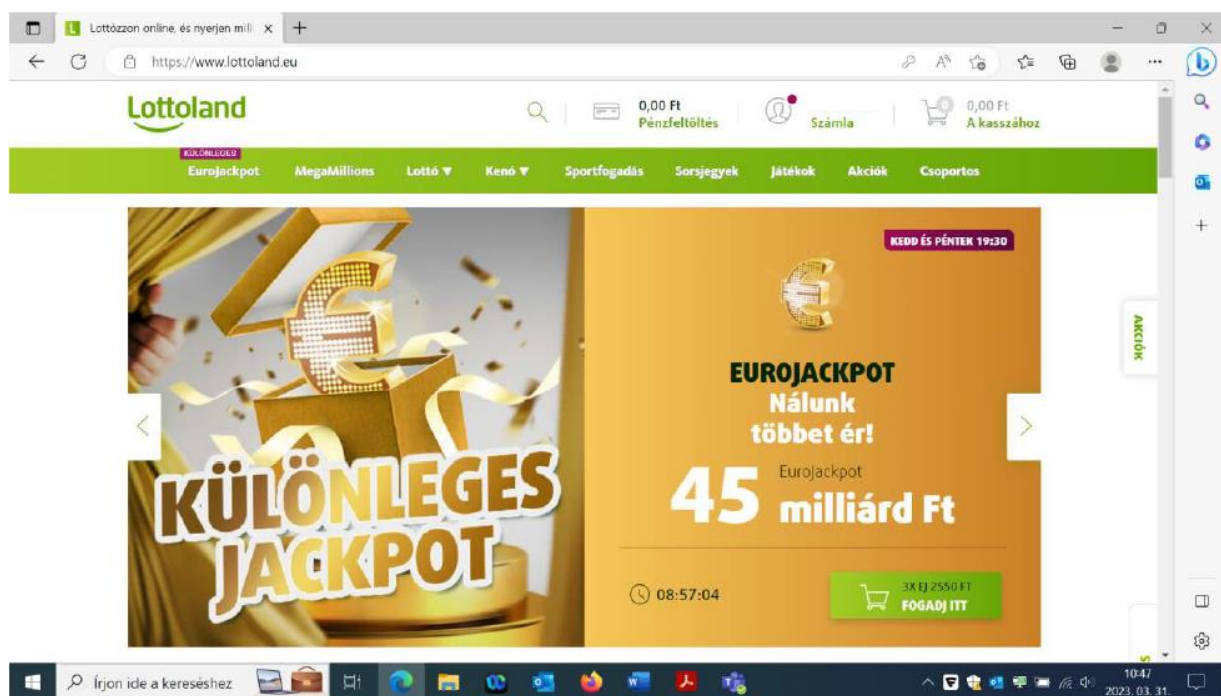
Lottózzon online, és nyerjen mill ×
+

https://www.lottoland.eu

Lottoland

0,00 Ft
Pénzfeltöltés

Számla

0,00 Ft
A kasszához

KÜLÖNLEGES
EuroJackpot
MegaMillions
Lottó ▼
Kenó ▼
Sportfogadás
Sorsjegyek
Játékok
Akciók
Csoportos

KÜLÖNLEGES JACKPOT

KEDD ÉS PÉNTEK 19:30

EUROJACKPOT
Nálunk többet ér!

EuroJackpot
45 milliárd Ft

08:57:04

3X EJ 2550 FT
FOGADJ ITT

AKCIÓK

Írjon ide a kereséshez

10:47
2023. 03. 31.